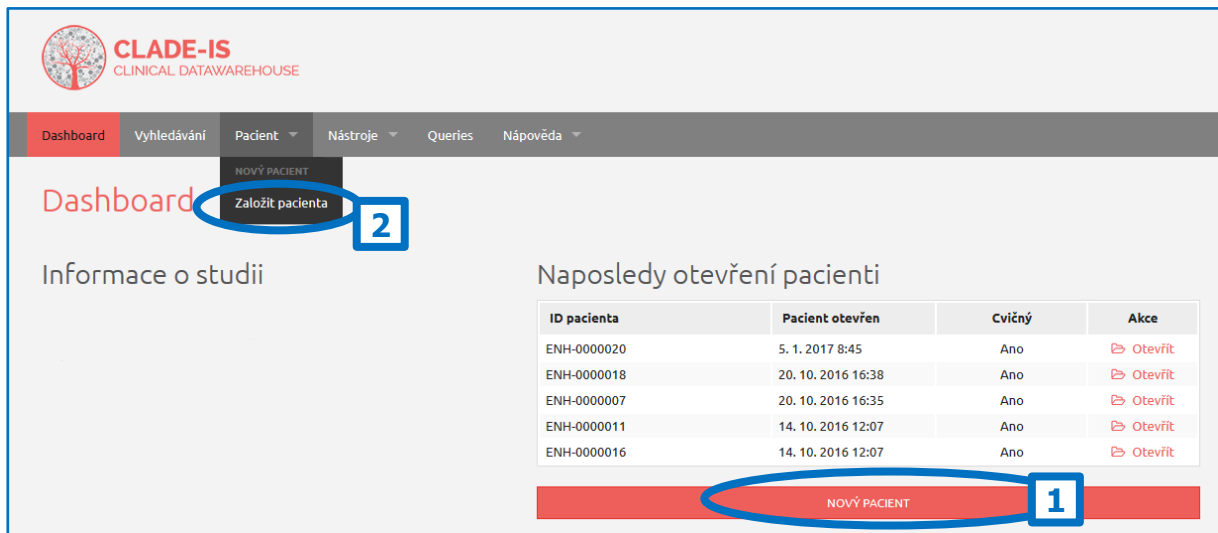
CLADE-IS
CLINICAL DATAWAREHOUSE

Dashboard Vyhledávání Pacient Nástroje Queries Nápověda

NOVÝ PACIENT
Založit pacienta

Dashboard

2

Informace o studii

Naposledy otevření pacienti

| ID pacienta | Pacient otevřen | Cvičný | Akce |
|---|---|---|---|
| ENH-0000020 | 5. 1. 2017 8:45 | Ano | Otevřít |
| ENH-0000018 | 20. 10. 2016 16:38 | Ano | Otevřít |
| ENH-0000007 | 20. 10. 2016 16:35 | Ano | Otevřít |
| ENH-0000011 | 14. 10. 2016 12:07 | Ano | Otevřít |
| ENH-0000016 | 14. 10. 2016 12:07 | Ano | Otevřít |

NOVÝ PACIENT

1